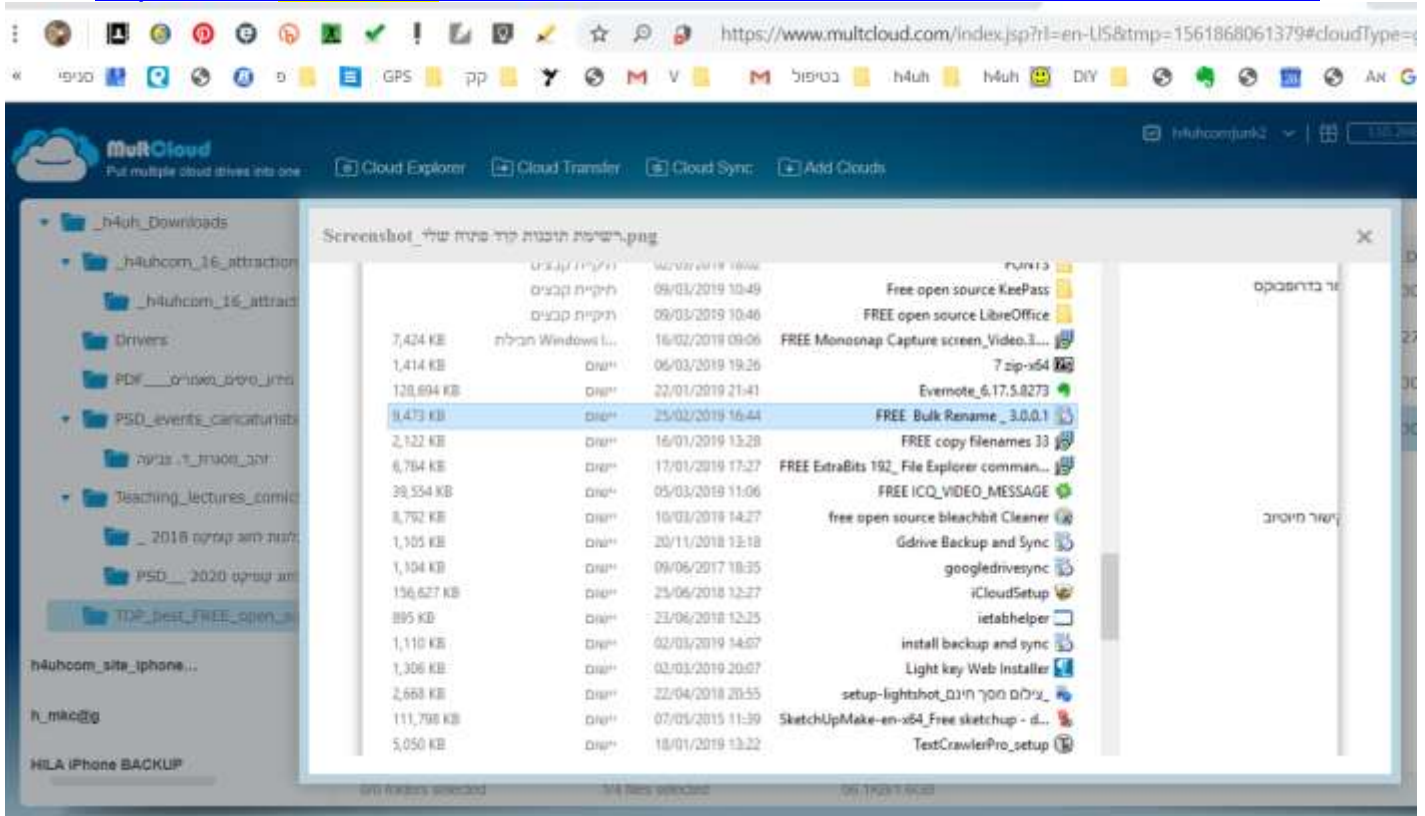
https://www.multcloud.com/index.jsp?rl=en-US&tmp=1561868061379#cloudType=

« סניפי GPS קק M V M בטיפול h4uh h4uh DIY AK G

MultCloud
Put multiple cloud drives into one

Cloud Explorer Cloud Transfer Cloud Sync Add Clouds

h4uhcomjunk2

_h4uh_Downloads
_h4uhcom_16_attraction
_h4uhcom_16_attract
Drivers
PDF__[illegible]
PSD_events_caricaturists
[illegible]
Teaching_lectures_comic
_ 2018 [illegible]
PSD__ 2020 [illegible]
TOP_best_FREE_open_s

h4uhcom_site_iphone...
h_mkc@g
HILA iPhone BACKUP

Screenshot_רשימת תוכנות קוד פתוח שלי.png

| | | | |
|---|---|---|---|
| | תיקיית קבצים | 02/03/2019 10:02 | FONTS |
| | תיקיית קבצים | 09/03/2019 10:49 | Free open source KeePass |
| | תיקיית קבצים | 09/03/2019 10:46 | FREE open source LibreOffice |
| 7,424 KB | חבילת Windows I... | 16/02/2019 09:06 | FREE Monosnap Capture screen_Video.3... |
| 1,414 KB | יישום | 06/03/2019 19:26 | 7 zip-x64 |
| 128,694 KB | יישום | 22/01/2019 21:41 | Evernote_6.17.5.8273 |
| 9,473 KB | יישום | 25/02/2019 16:44 | FREE Bulk Rename _ 3.0.0.1 |
| 2,122 KB | יישום | 16/01/2019 13:28 | FREE copy filenames 33 |
| 6,784 KB | יישום | 17/01/2019 17:27 | FREE ExtraBits 192_ File Explorer comman... |
| 39,554 KB | יישום | 05/03/2019 11:06 | FREE ICQ_VIDEO_MESSAGE |
| 8,792 KB | יישום | 10/03/2019 14:27 | free open source bleachbit Cleaner |
| 1,105 KB | יישום | 20/11/2018 13:18 | Gdrive Backup and Sync |
| 1,104 KB | יישום | 09/06/2017 18:35 | googledrivesync |
| 156,627 KB | יישום | 25/06/2018 12:27 | iCloudSetup |
| 895 KB | יישום | 23/06/2018 12:25 | ietabhelper |
| 1,110 KB | יישום | 02/03/2019 14:07 | install backup and sync |
| 1,306 KB | יישום | 02/03/2019 20:07 | Light key Web Installer |
| 2,668 KB | יישום | 22/04/2018 20:55 | setup-lightshot_צילום מסך חינם |
| 111,798 KB | יישום | 07/05/2015 11:39 | SketchUpMake-en-x64_Free sketchup - d... |
| 5,050 KB | יישום | 18/01/2019 13:22 | TextCrawlerPro_setup |

ור בדרופבוקס
קישור מיוטיוב

0/0 folders selected 1/4 files selected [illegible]